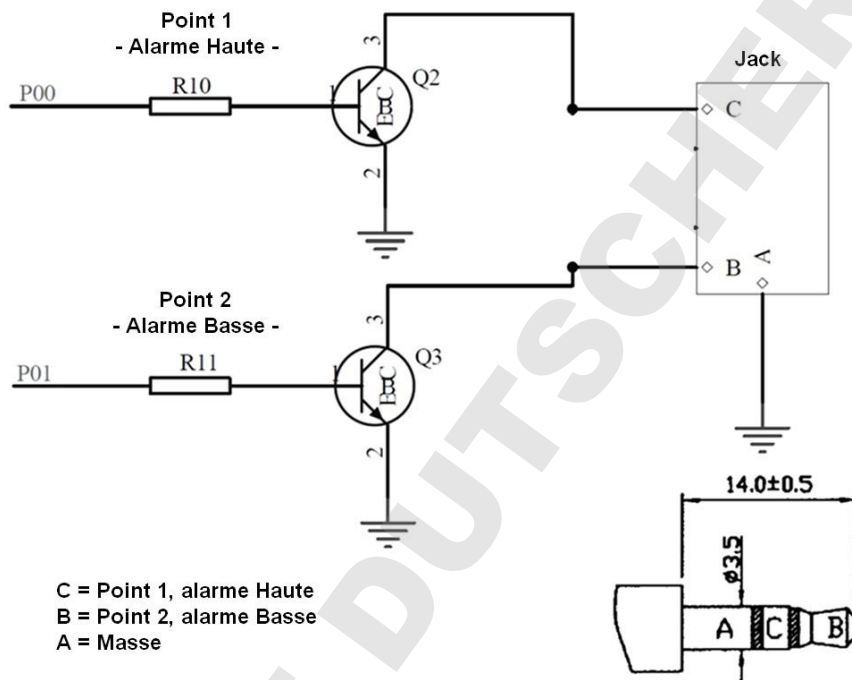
Point 1
- Alarme Haute -

P00
R10
3
1
B
E
C
Q2
2

Jack
C
B
A

Point 2
- Alarme Basse -

P01
R11
3
1
B
E
C
Q3
2

14.0±0.5
ø3.5

C = Point 1, alarme Haute
B = Point 2, alarme Basse
A = Masse

A
C
B

DUTSCHER